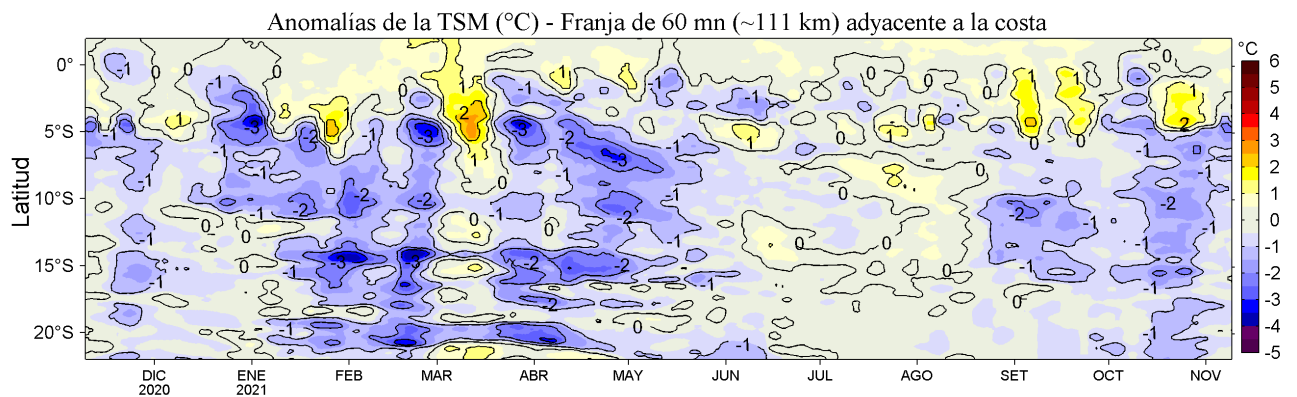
Anomalías de la TSM (°C) - Franja de 60 mn (~111 km) adyacente a la costa

Latitud

0°
5°S
10°S
15°S
20°S

DIC 2020
ENE 2021
FEB
MAR
ABR
MAY
JUN
JUL
AGO
SET
OCT
NOV

°C
6
5
4
3
2
1
0
-1
-2
-3
-4
-5

-1 0 0 -1 1 0 -1 -1 -1 0 1 1 -1 0 1 -1 -3 -2 -3 -3 -2 -1 -2 -1 -1 1 0 -1 0 -1 -1 0 -1 -1 -1 -1 -1 -1 -2 -2 -1 -3 0 0 -1 0 0 0 -1 -2 -2 -2 -1 -1 -1 -2 0 0 -2 -1 -1 -1 -1 0 -1 0 -1 -1 -1 -3 -3 -2 -2 -1 -1 -1 -1 -1 -1 -2 -1 -1 -1 -1 0 -1 -1 -1 0